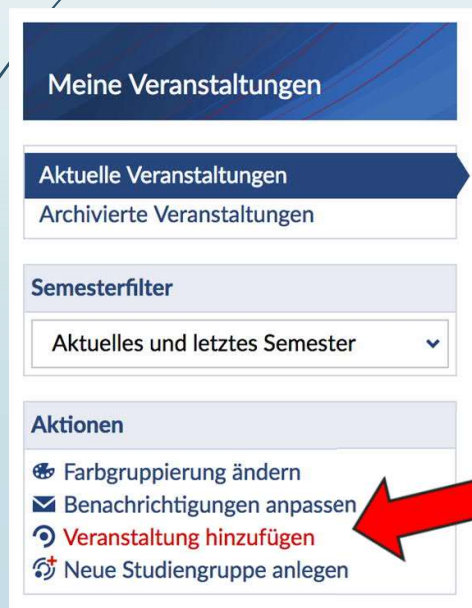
Meine Veranstaltungen

Aktuelle Veranstaltungen
Archivierte Veranstaltungen

Semesterfilter

Aktuelles und letztes Semester

Aktionen

Farbgruppierung ändern
Benachrichtigungen anpassen
Veranstaltung hinzufügen
Neue Studiengruppe anlegen